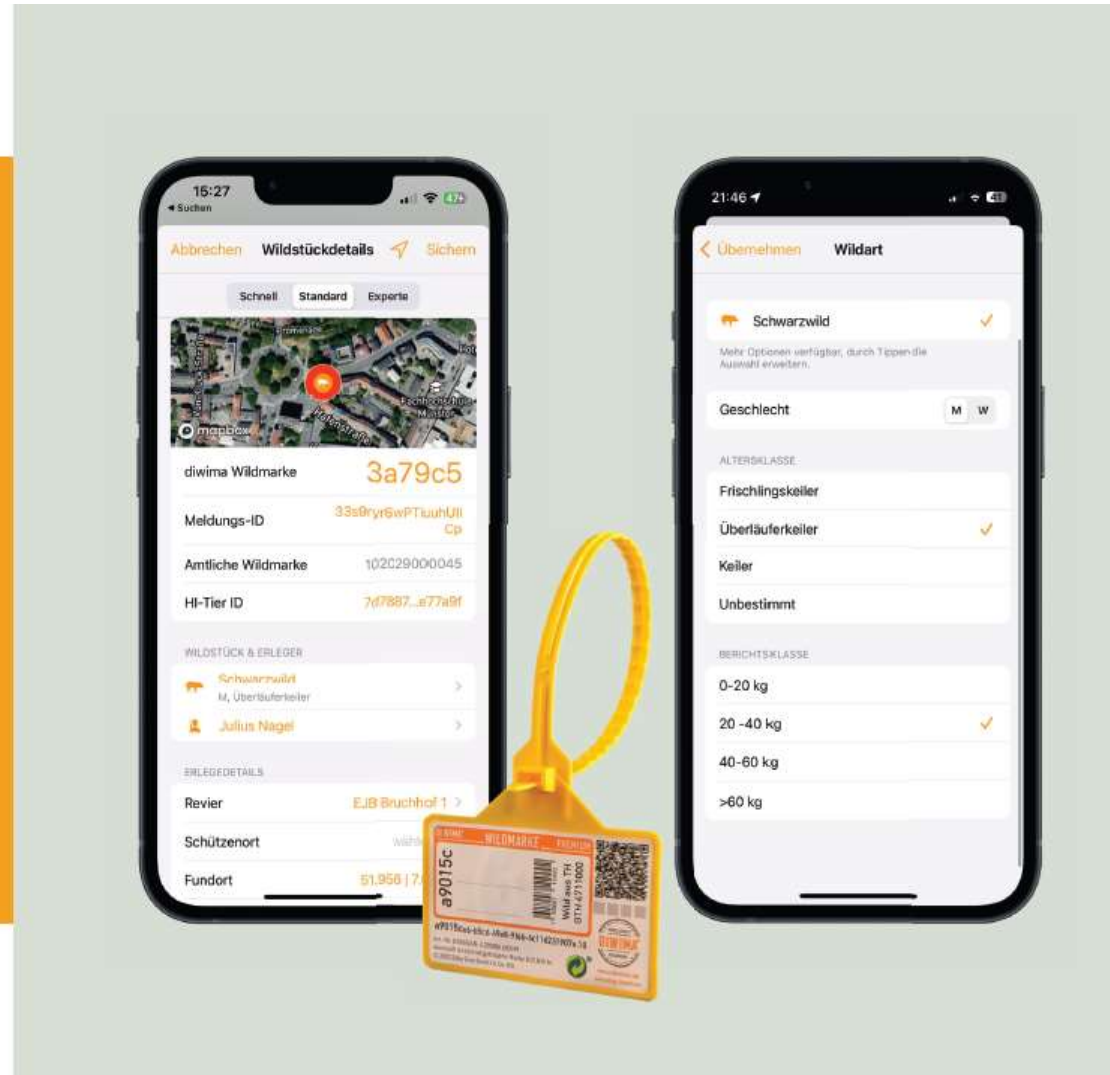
15:27
◂ Suchen

Abbrechen Wildstückdetails Sichern

Schnell Standard Experte

mapbox

diwima Wildmarke 3a79c5

Meldungs-ID 33s9ryr6wPTiuuhUlICp

Amtliche Wildmarke 102029000045

HI-Tier ID 7d7887...e77a9f

WILDSTÜCK & ERLEGER

Schwarzwild
M, Überläuferkeiler

Julius Nagel

ERLEGEDETAILS

Revier EJB Bruchhof 1

Schützenort

Fundort 51.956 | 7.

WILDMARKE

a9015c

Wild aus TH

21:46

Übernehmen Wildart

Schwarzwild

Mehr Optionen verfügbar, durch Tippen die Auswahl erweitern.

Geschlecht M W

ALTERSKLASSE

Frischlingskeiler

Überläuferkeiler

Keiler

Unbestimmt

BERICHTSKLASSE

0-20 kg

20 -40 kg

40-60 kg

>60 kg